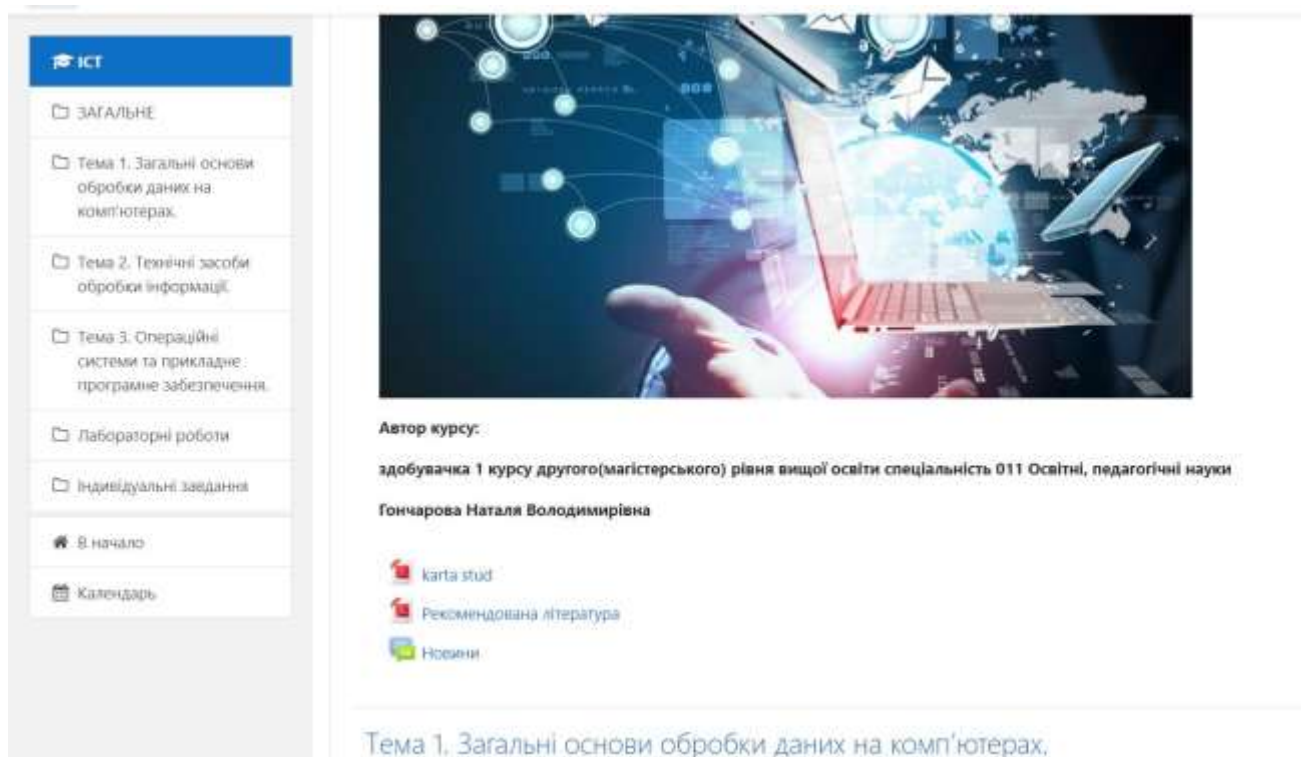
ICT

ЗАГАЛЬНЕ

Тема 1. Загальні основи обробки даних на комп'ютерах.

Тема 2. Технічні засоби обробки інформації.

Тема 3. Операційні системи та прикладне програмне забезпечення.

Лабораторні роботи

Індивідуальні завдання

В начало

Календарь

Автор курсу:

здобувачка 1 курсу другого(магістерського) рівня вищої освіти спеціальність 011 Освітні, педагогічні науки

Гончарова Наталя Володимирівна

karta stud

Рекомендована література

Новини

Тема 1. Загальні основи обробки даних на комп'ютерах.